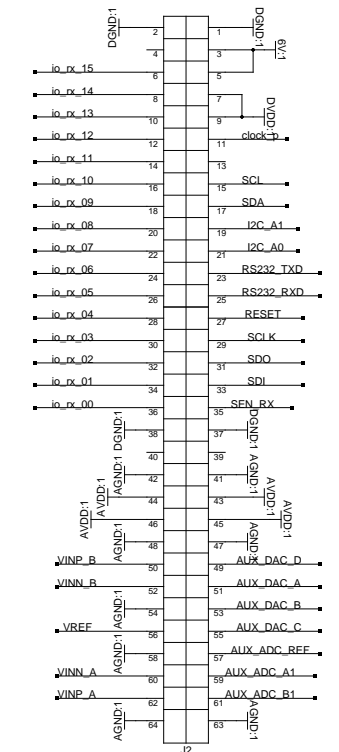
DGND:1
2
1
DGND:1
6V:1
4
3
io_rx_15
6
5
io_rx_14
8
7
DVDD:1
io_rx_13
10
9
io_rx_12
12
11
clock_p
io_rx_11
14
13
io_rx_10
16
15
SCL
io_rx_09
18
17
SDA
io_rx_08
20
19
I2C_A1
io_rx_07
22
21
I2C_A0
io_rx_06
24
23
RS232_TXD
io_rx_05
26
25
RS232_RXD
io_rx_04
28
27
RESET
io_rx_03
30
29
SCLK
io_rx_02
32
31
SDO
io_rx_01
34
33
SDI
io_rx_00
36
35
SEN_RX
DGND:1
38
37
DGND:1
40
39
AGND:1
42
41
AGND:1
AVDD:1
44
43
AVDD:1
AVDD:1
AVDD:1
46
45
AGND:1
48
47
AGND:1
VINP_B
50
49
AUX_DAC_D
VINN_B
52
51
AUX_DAC_A
AGND:1
54
53
AUX_DAC_B
VREF
56
55
AUX_DAC_C
AGND:1
58
57
AUX_ADC_REF
VINN_A
60
59
AUX_ADC_A1
VINP_A
62
61
AUX_ADC_B1
AGND:1
64
63
AGND:1
J2